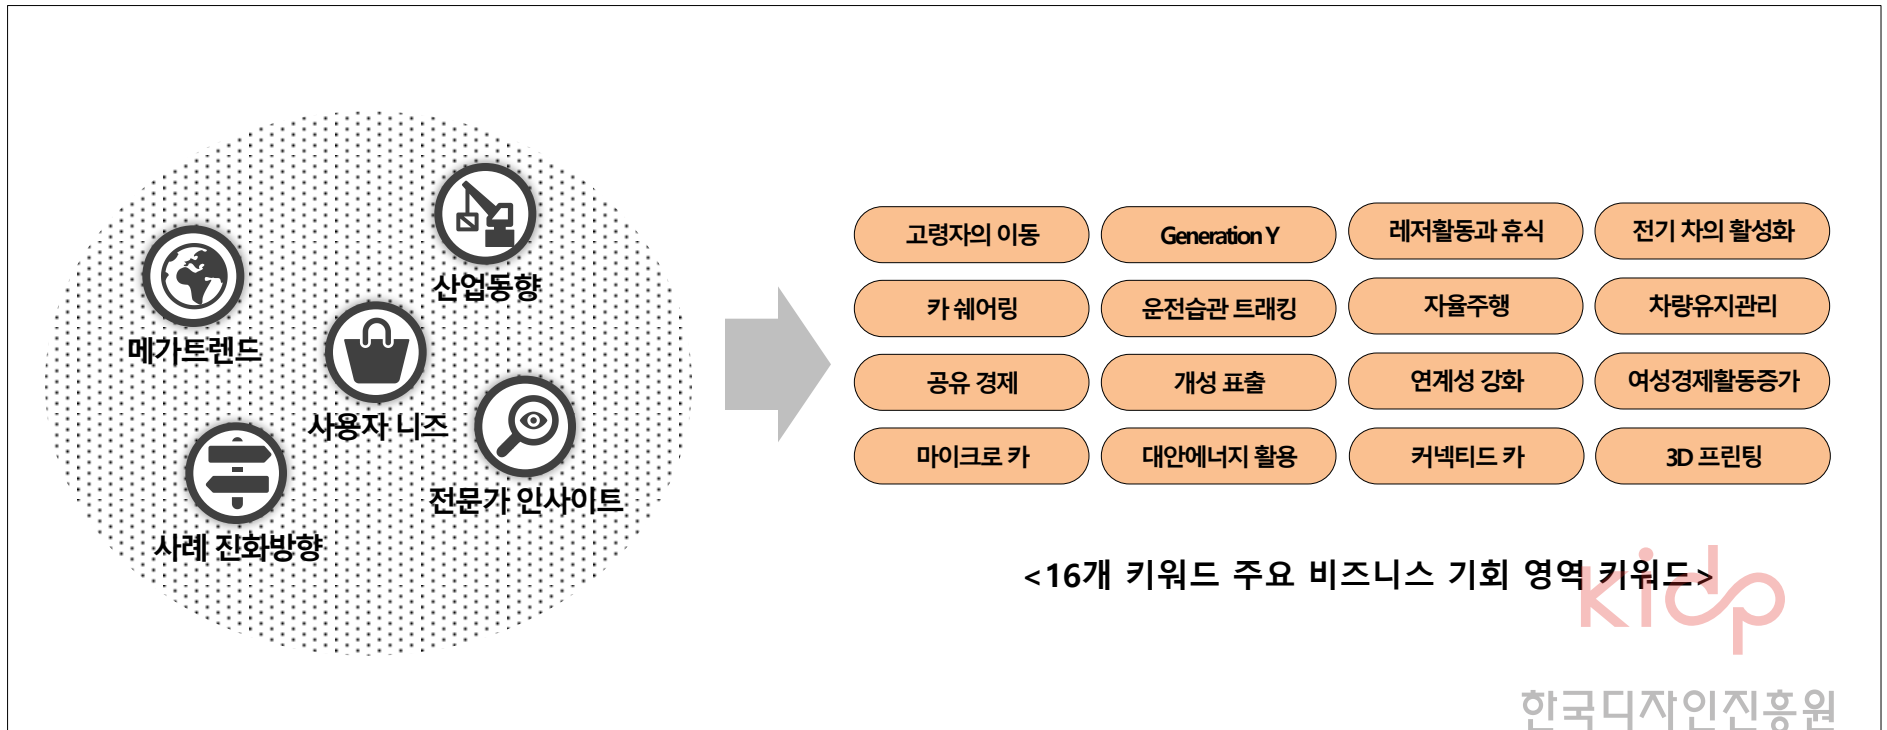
메가트렌드

산업동향

사용자 니즈

전문가 인사이트

사례 진화방향

| 고령자의 이동 | Generation Y | 레저활동과 휴식 | 전기 차의 활성화 |
|---|---|---|---|
| 카 쉐어링 | 운전습관 트래킹 | 자율주행 | 차량유지관리 |
| 공유 경제 | 개성 표출 | 연계성 강화 | 여성경제활동증가 |
| 마이크로 카 | 대안에너지 활용 | 커넥티드 카 | 3D 프린팅 |

<16개 키워드 주요 비즈니스 기회 영역 키워드>

kidp
한국디자인진흥원